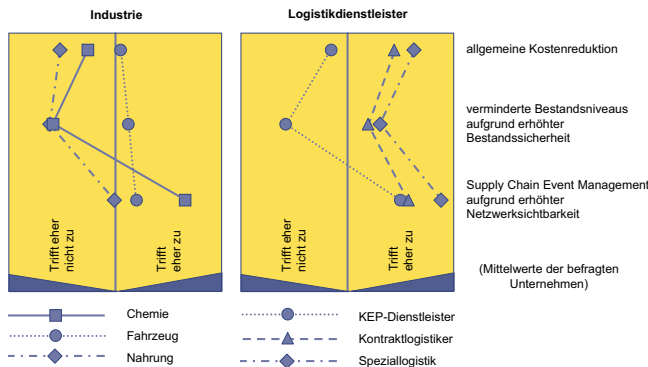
Industrie

Logistikdienstleister

allgemeine Kostenreduktion

verminderte Bestandsniveaus aufgrund erhöhter Bestandssicherheit

Supply Chain Event Management aufgrund erhöhter Netzwerksichtbarkeit

Trifft eher nicht zu

Trifft eher zu

Trifft eher nicht zu

Trifft eher zu

(Mittelwerte der befragten Unternehmen)

Chemie

Fahrzeug

Nahrung

KEP-Dienstleister

Kontraktlogistiker

Speziallogistik